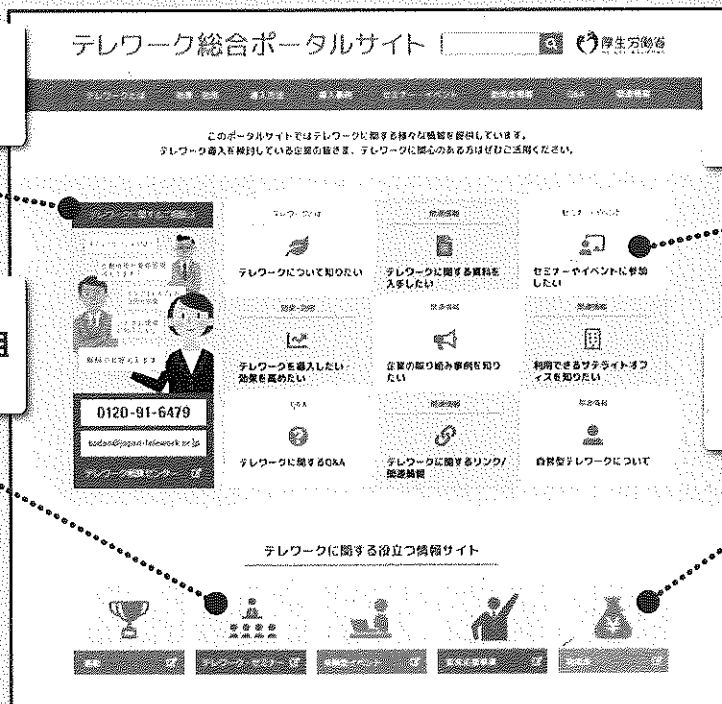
テレワーク総合ポータルサイト

厚生労働省

このポータルサイトではテレワークに関する様々な情報を提供しています。
テレワーク導入を検討している企業の皆さま、テレワークに関心のある方はぜひご活用ください。

テレワークに関するご相談

0120-91-6479

sodan@japan-telework.or.jp

テレワーク相談センター

テレワークとは
テレワークについて知りたい

関連資料
テレワークに関する資料を入手したい

セミナー・イベント
セミナーやイベントに参加したい

効果・効用
テレワークを導入したい 効果を高めたい

導入事例
企業の取り組み事例を知りたい

サテライトオフィス
利用できるサテライトオフィスを知りたい

Q&A
テレワークに関するQ&A

関連情報
テレワークに関するリンク/関連情報

在宅就労
自営型テレワークについて

テレワークに関する役立つ情報サイト

表彰

テレワーク・セミナー

地域別イベント

助成金